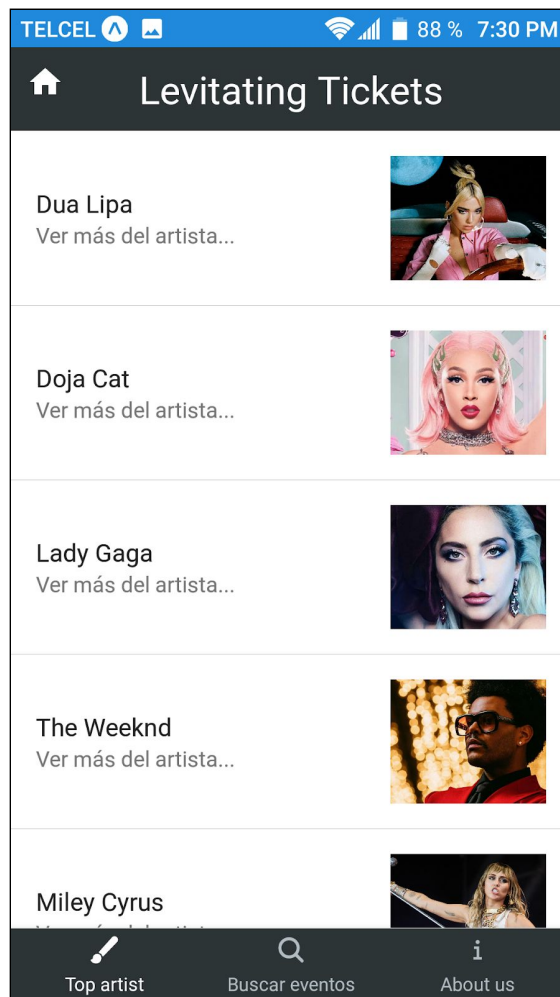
TELCEL 88 % 7:30 PM

Levitating Tickets

Dua Lipa
Ver más del artista...

Doja Cat
Ver más del artista...

Lady Gaga
Ver más del artista...

The Weeknd
Ver más del artista...

Miley Cyrus
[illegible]

Top artist
Buscar eventos
About us